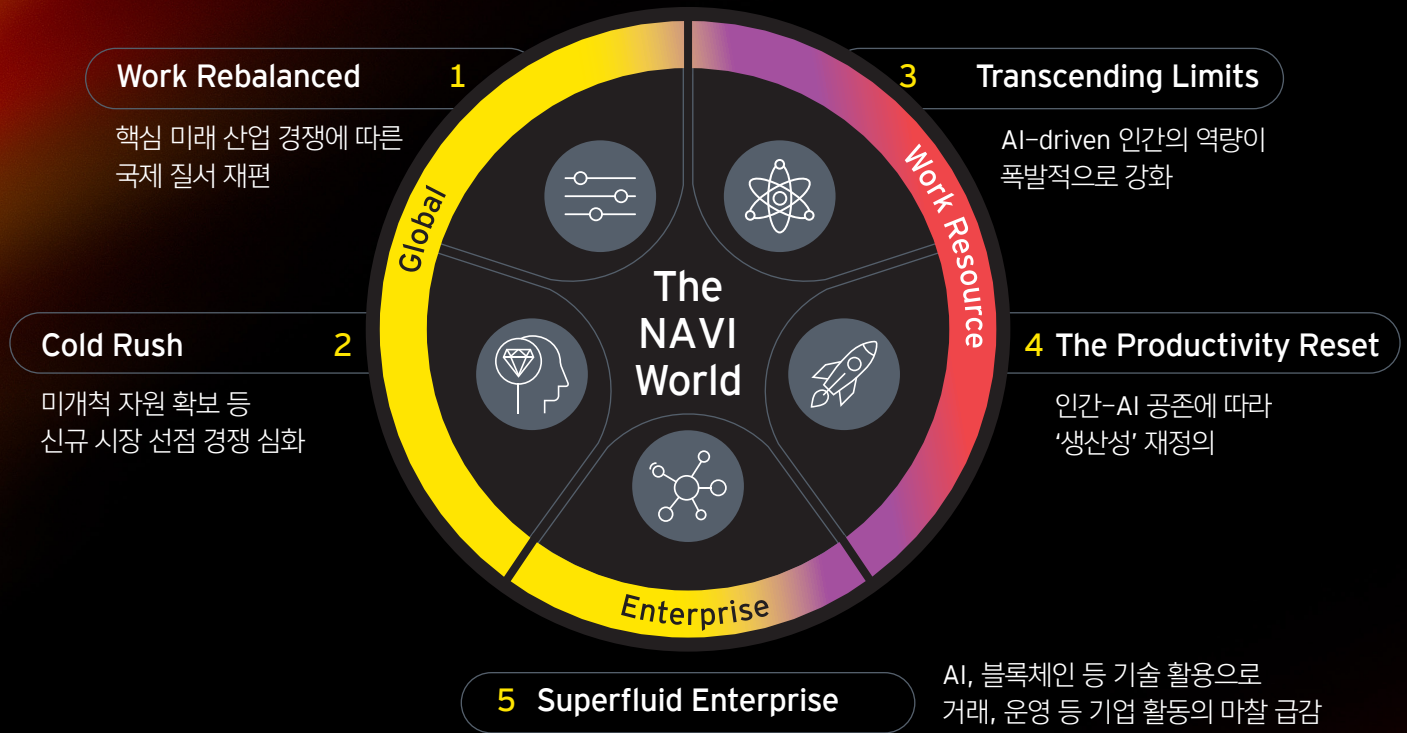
Work Rebalanced 1

핵심 미래 산업 경쟁에 따른 국제 질서 재편

3 Transcending Limits

AI-driven 인간의 역량이 폭발적으로 강화

Global

Work Resource

The NAVI World

Cold Rush 2

미개척 자원 확보 등 신규 시장 선점 경쟁 심화

4 The Productivity Reset

인간-AI 공존에 따라 '생산성' 재정의

Enterprise

5 Superfluid Enterprise

AI, 블록체인 등 기술 활용으로 거래, 운영 등 기업 활동의 마찰 급감